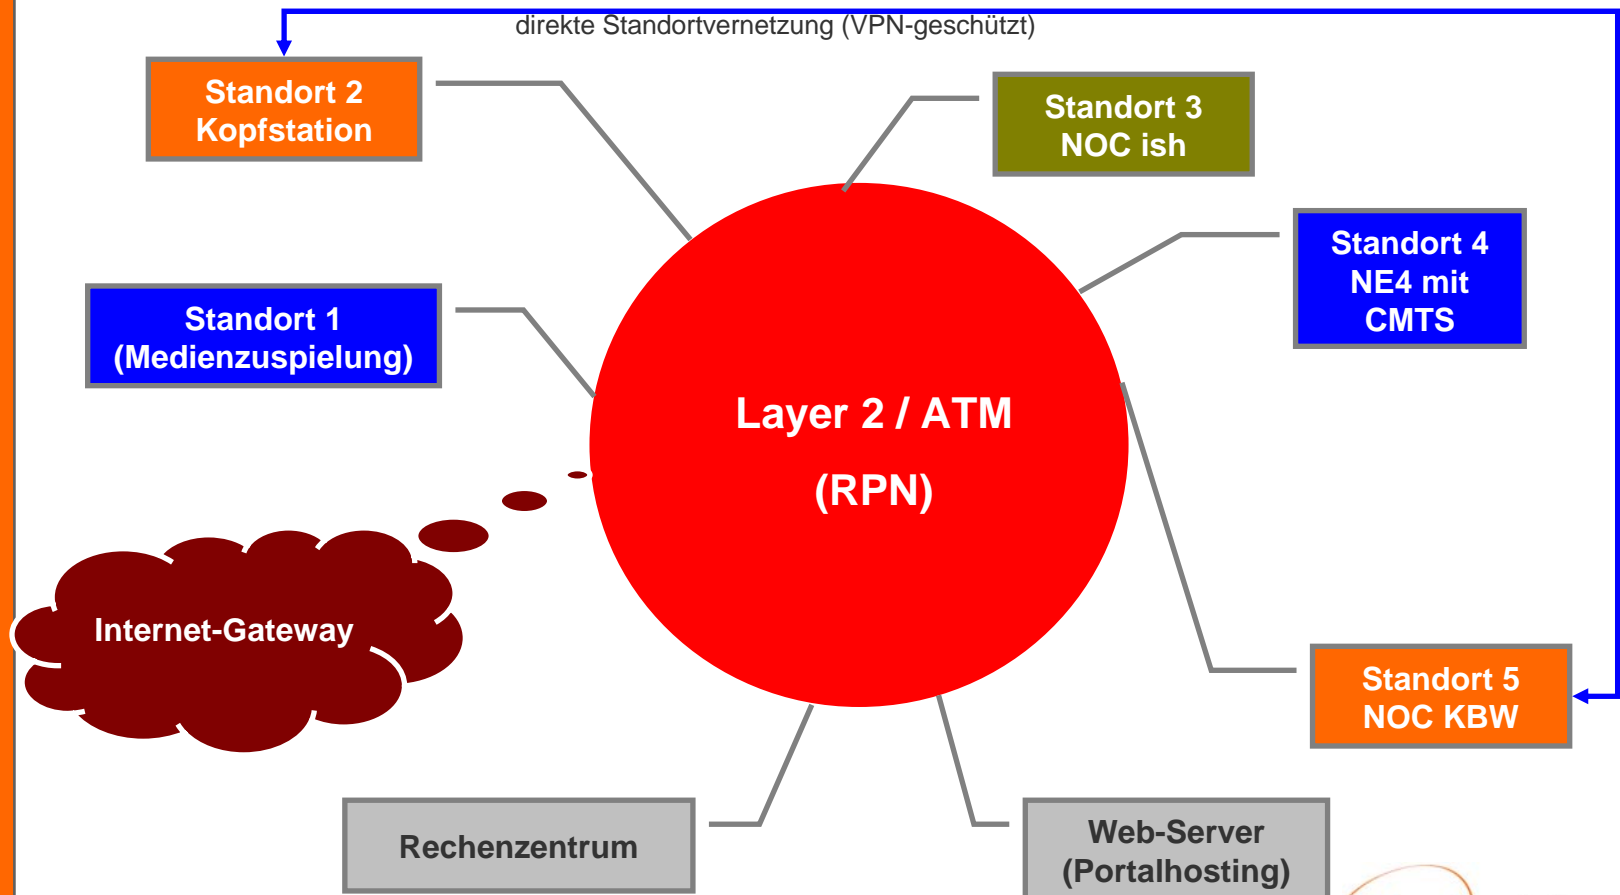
direkte Standortvernetzung (VPN-geschützt)

Standort 2
Kopfstation

Standort 3
NOC ish

Standort 4
NE4 mit
CMTS

Standort 1
(Medienzuspielung)

Layer 2 / ATM
(RPN)

Internet-Gateway

Standort 5
NOC KBW

Rechenzentrum

Web-Server
(Portalhosting)